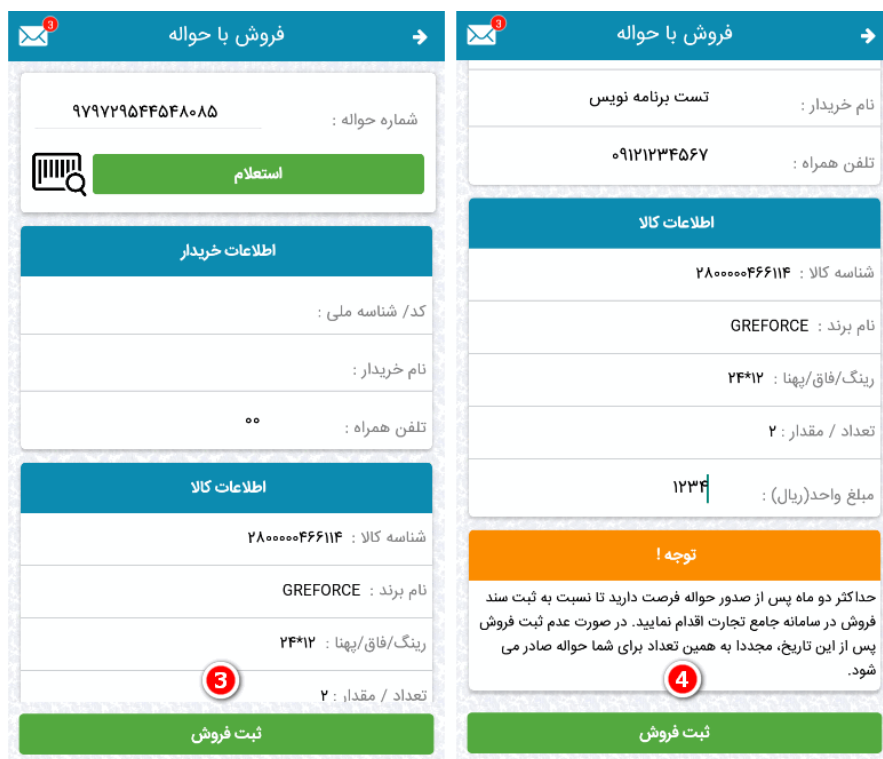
3
فروش با حواله

شماره حواله : ۹۷۹۷۲۹۵۴۴۵۴۸۰۸۵

استعلام

اطلاعات خریدار

کد/ شناسه ملی :

نام خریدار :

تلفن همراه : ۰۰

اطلاعات کالا

شناسه کالا : ۲۸۰۰۰۰۰۴۶۶۱۱۴

نام برند : GREFORCE

رینگ/فاق/پهنا : ۲۴*۱۲

تعداد / مقدار : ۲

3

ثبت فروش

3
فروش با حواله

نام خریدار : تست برنامه نویس

تلفن همراه : ۰۹۱۲۱۲۳۴۵۶۷

اطلاعات کالا

شناسه کالا : ۲۸۰۰۰۰۰۴۶۶۱۱۴

نام برند : GREFORCE

رینگ/فاق/پهنا : ۲۴*۱۲

تعداد / مقدار : ۲

مبلغ واحد(ریال) : ۱۲۳۴

توجه !

حداکثر دو ماه پس از صدور حواله فرصت دارید تا نسبت به ثبت سند فروش در سامانه جامع تجارت اقدام نمایید. در صورت عدم ثبت فروش پس از این تاریخ، مجددا به همین تعداد برای شما حواله صادر می شود.

4

ثبت فروش